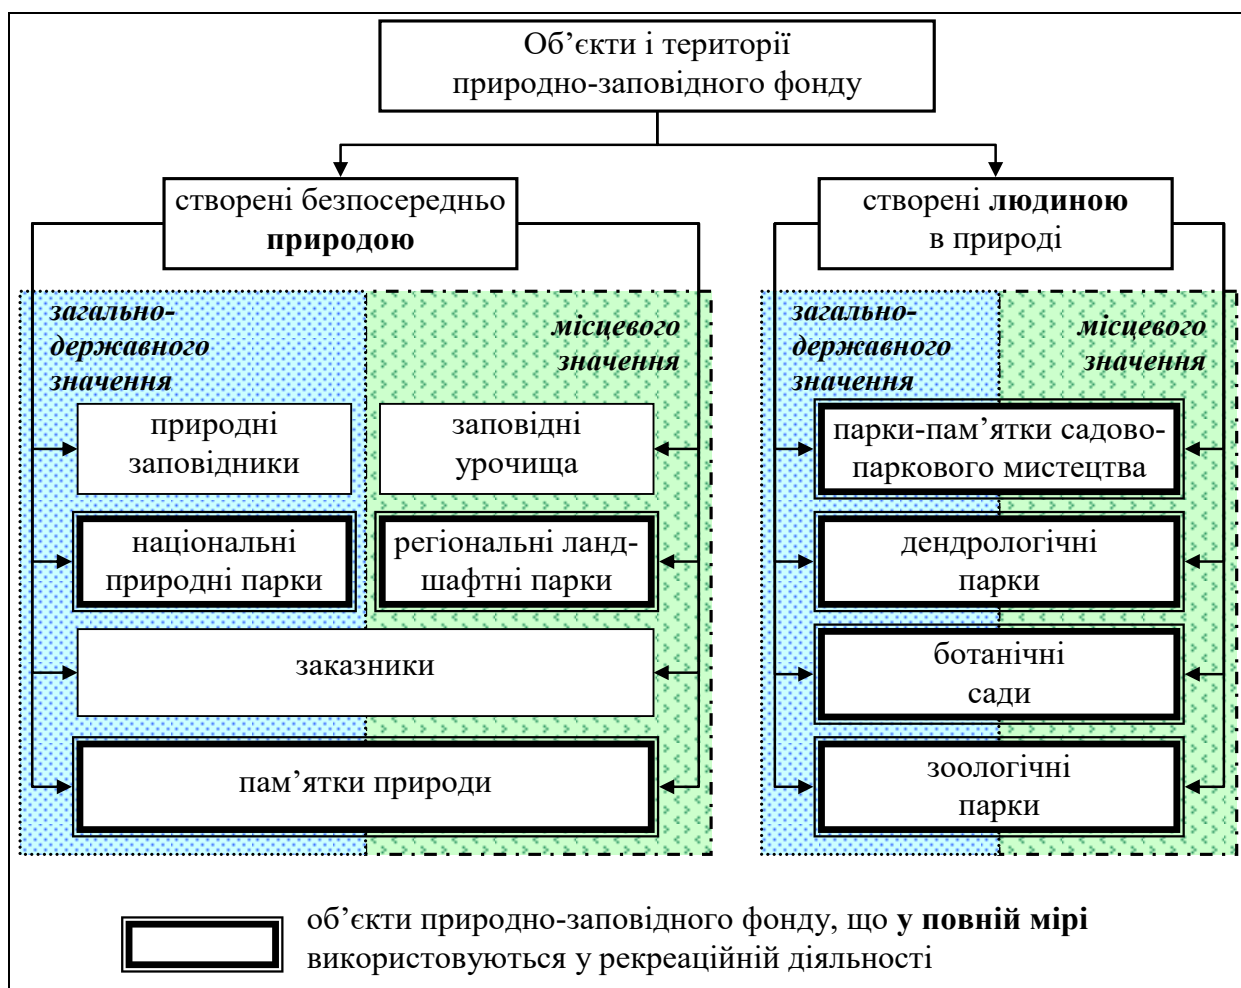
Об’єкти і території природно-заповідного фонду

створені безпосередньо **природою**

створені **людиною** в природі

*загальнодержавного значення*

*місцевого значення*

природні заповідники

заповідні урочища

національні природні парки

регіональні ландшафтні парки

заказники

пам’ятки природи

*загальнодержавного значення*

*місцевого значення*

парки-пам’ятки садово-паркового мистецтва

дендрологічні парки

ботанічні сади

зоологічні парки

об’єкти природно-заповідного фонду, що **у повній мірі** використовуються у рекреаційній діяльності